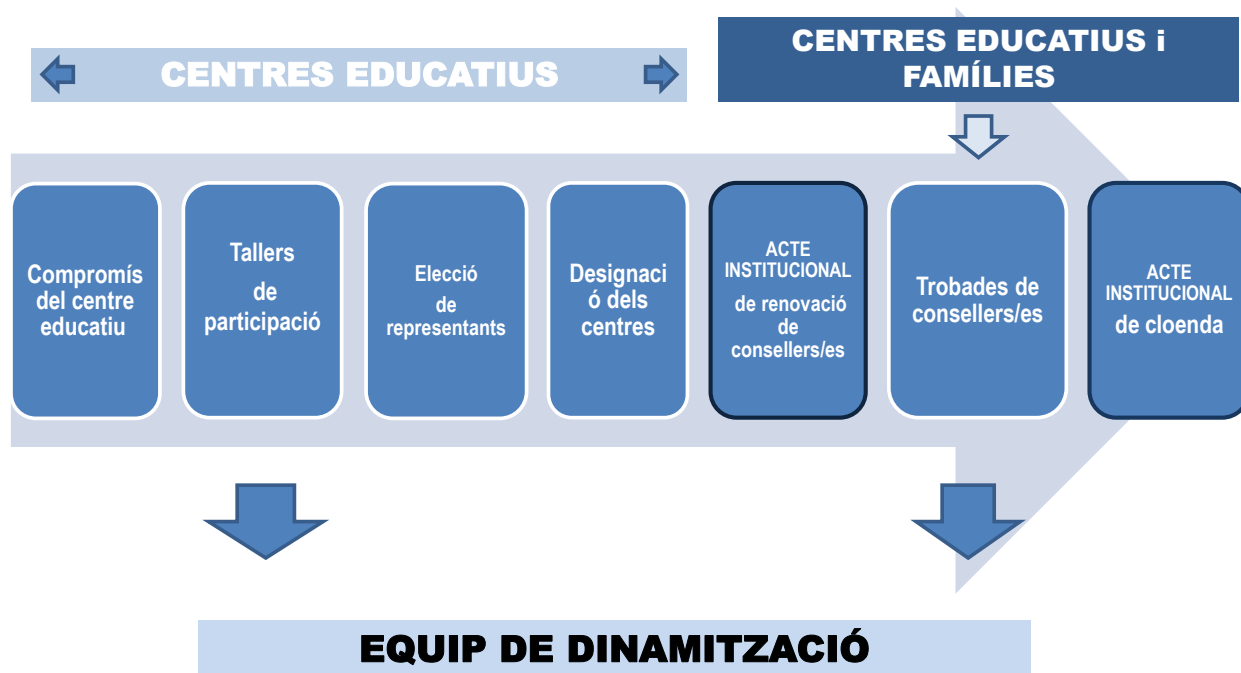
CENTRES EDUCATIUS

CENTRES EDUCATIUS i FAMÍLIES

Compromís del centre educatiu

Tallers de participació

Elecció de representants

Designació dels centres

ACTE INSTITUCIONAL de renovació de consellers/es

Trobades de consellers/es

ACTE INSTITUCIONAL de cloenda

EQUIP DE DINAMITZACIÓ